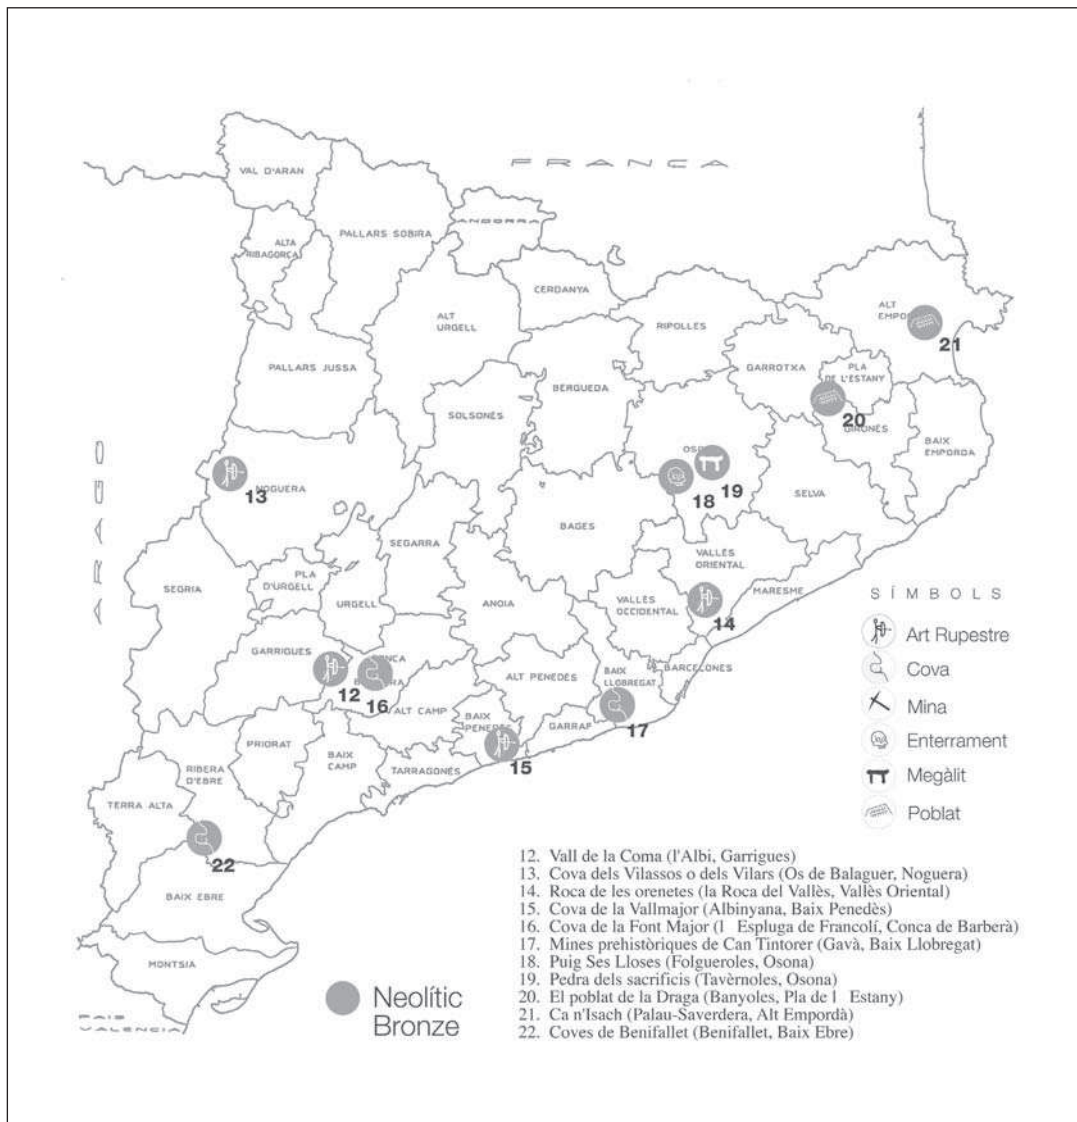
FRANÇA

VAL D'ARAN

PALLARS SOBIRA

ANDORRA

ALTA RIBAGORÇA

CERDANYA

ALT URGELL

RIPOLLES

ALT EMPORDÀ

21

PALLARS JUSSA

GARROTXA

PLA DE L'ESTANY

BERGUEDA

SOLSONES

20

GIRONES

BAIX EMPORDA

ARAGÓ

13

NOGUERA

OSONA

18

19

SELVA

BAGES

SEGARRA

VALLÈS ORIENTAL

PLA D'URGELL

SEGRIA

URGELL

ANOIA

VALLÈS OCCIDENTAL

MARESME

14

GARRIGUES

CONCA DE BARBERÀ

BARCELONES

12

16

ALT PENEDES

BAIX LLOBREGAT

ALT CAMP

BAIX PENEDES

GARRAF

17

PRIORAT

BAIX CAMP

TARRAGONES

15

RIBERA D'EBRE

TERRA ALTA

22

BAIX EBRE

MONTSIA

PAIS VALENCIA

SÍMBOLS
Art Rupestre
Cova
Mina
Enterrament
Megàlit
Poblat

Neolític
Bronze

12. Vall de la Coma (l'Albi, Garrigues)
13. Cova dels Vilassos o dels Vilars (Os de Balaguer, Noguera)
14. Roca de les orenetes (la Roca del Vallès, Vallès Oriental)
15. Cova de la Vallmajor (Albinyana, Baix Penedès)
16. Cova de la Font Major (l Espluga de Francolí, Conca de Barberà)
17. Mines prehistòriques de Can Tintorer (Gavà, Baix Llobregat)
18. Puig Ses Lloses (Folgueroles, Osona)
19. Pedra dels sacrificis (Tavèrnoles, Osona)
20. El poblat de la Draga (Banyoles, Pla de l Estany)
21. Ca n'Isach (Palau-Saverdera, Alt Empordà)
22. Coves de Benifallet (Benifallet, Baix Ebre)